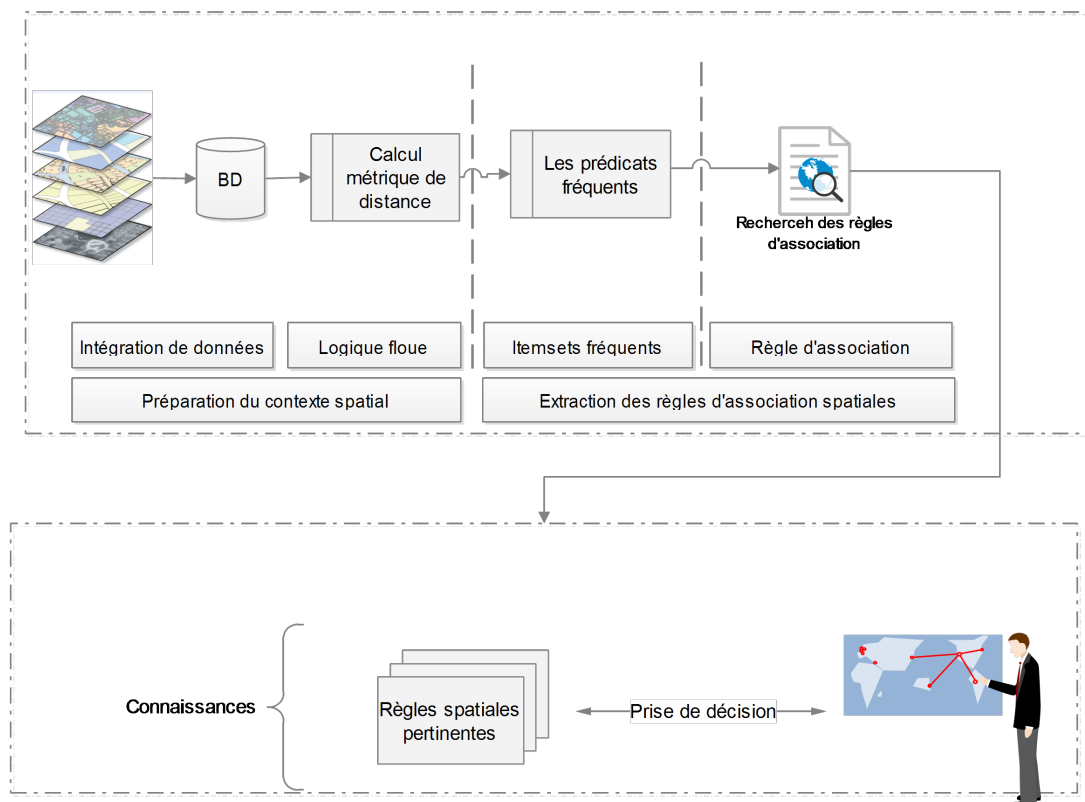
BD

Calcul métrique de distance

Les prédicats fréquents

Rechercеh des règles d'association

Intégration de données

Logique floue

Itemsets fréquents

Règle d'association

Préparation du contexte spatial

Extraction des règles d'association spatiales

Connaissances

Règles spatiales pertinentes

Prise de décision